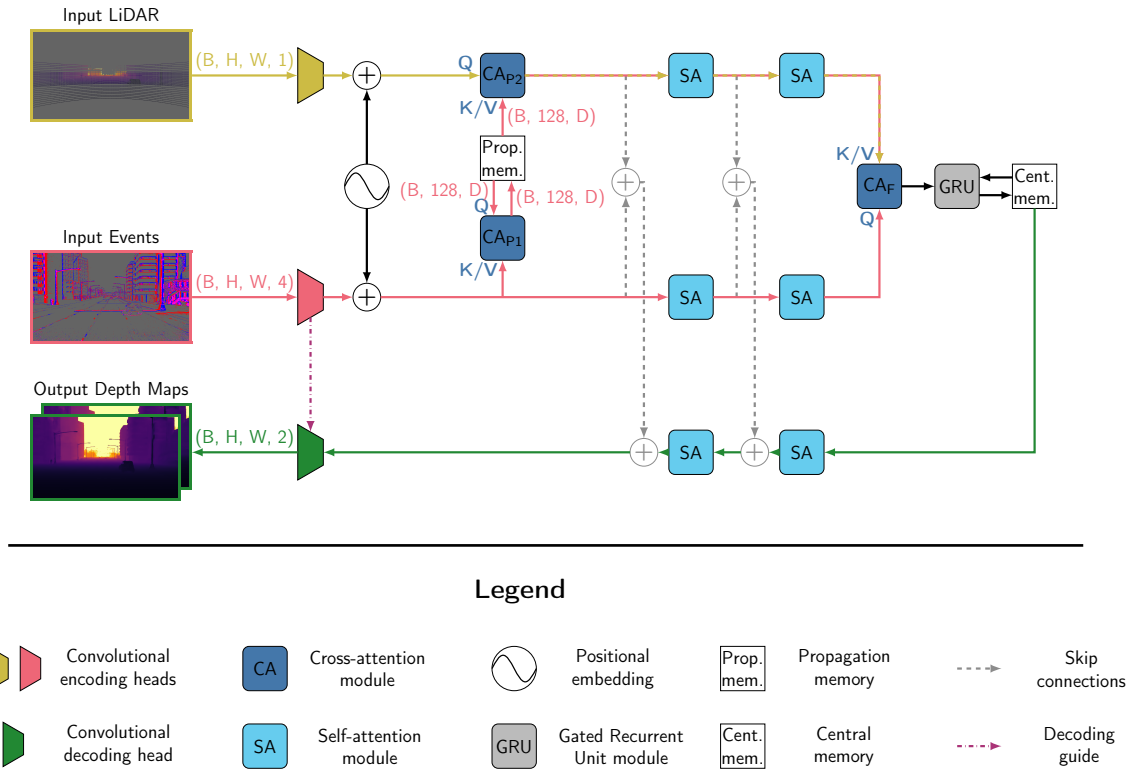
Input LiDAR

(B, H, W, 1)

Q

$CA_{P2}$

SA

SA

K/V

(B, 128, D)

Prop. mem.

(B, 128, D)

(B, 128, D)

K/V

$CA_F$

GRU

Cent. mem.

Q

$CA_{P1}$

Q

Input Events

K/V

(B, H, W, 4)

SA

SA

Output Depth Maps

(B, H, W, 2)

SA

SA

Legend

Convolutional encoding heads

CA

Cross-attention module

Positional embedding

Prop. mem.

Propagation memory

Skip connections

Convolutional decoding head

SA

Self-attention module

GRU

Gated Recurrent Unit module

Cent. mem.

Central memory

Decoding guide